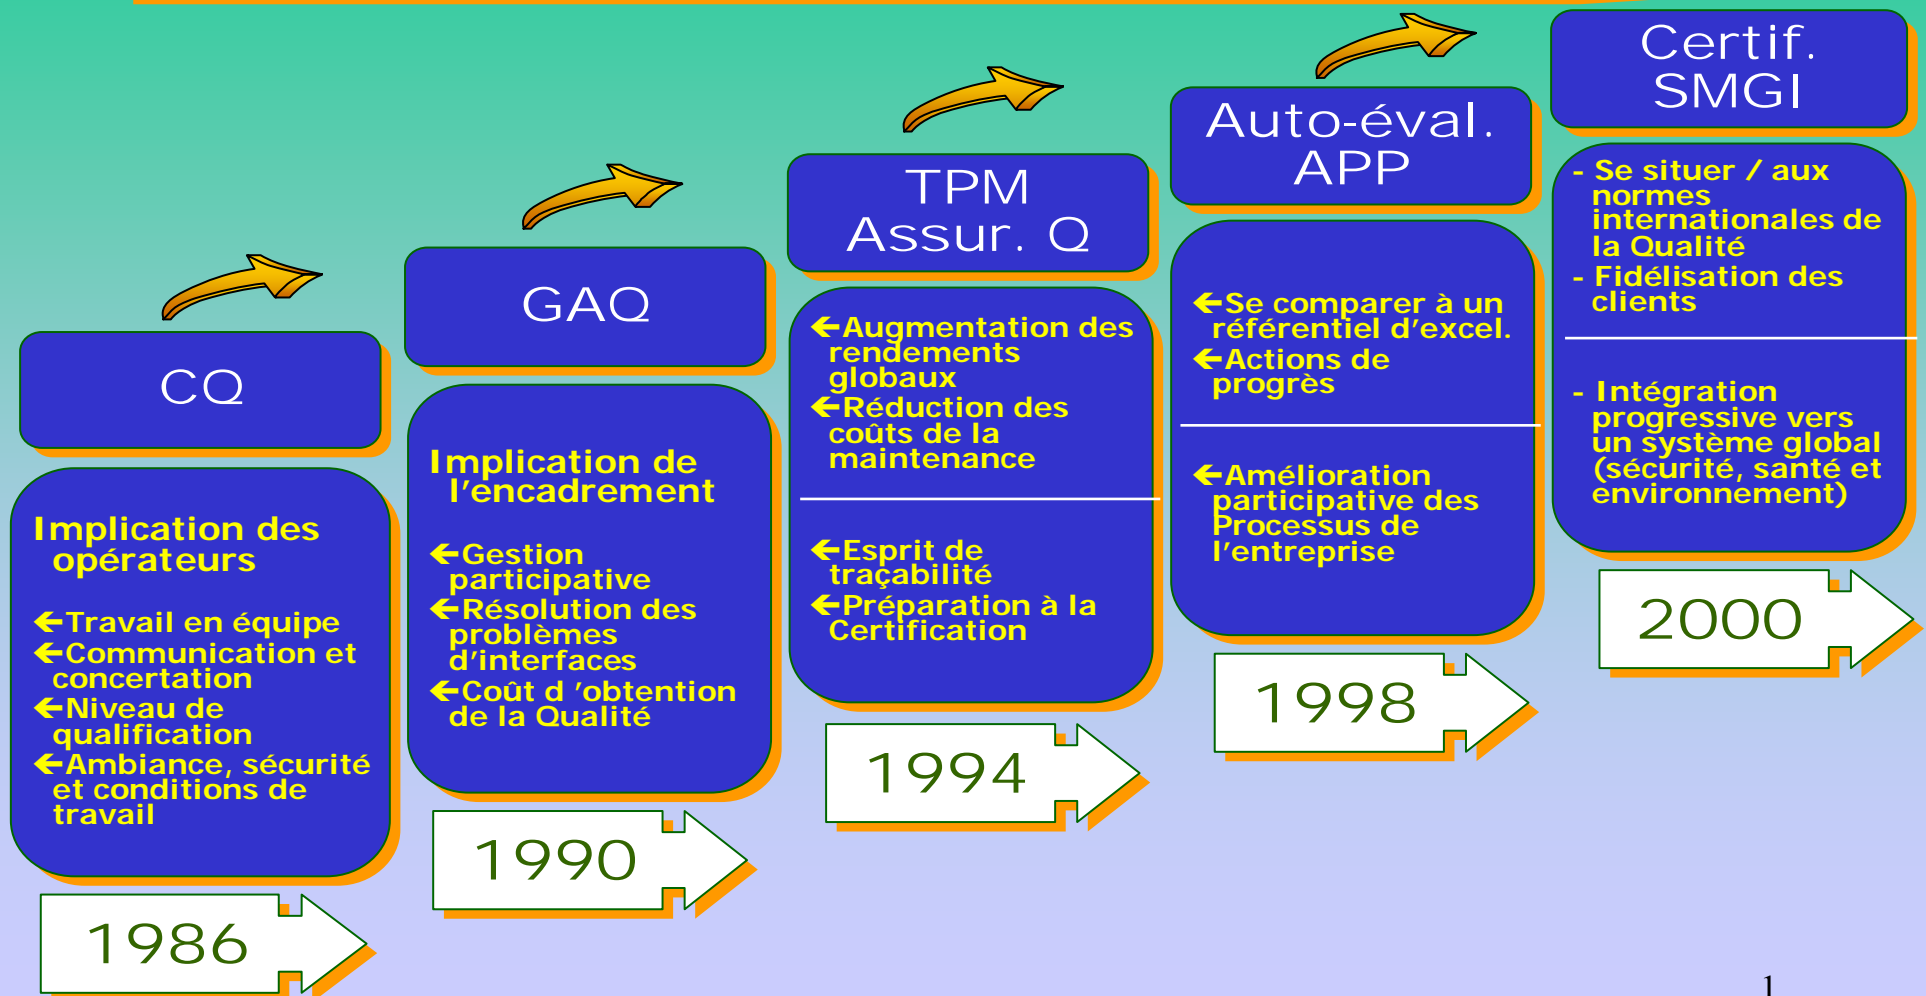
CQ

Implication des opérateurs

←Travail en équipe
←Communication et concertation
←Niveau de qualification
←Ambiance, sécurité et conditions de travail

1986

GAQ

Implication de l'encadrement

←Gestion participative
←Résolution des problèmes d'interfaces
←Coût d 'obtention de la Qualité

1990

TPM
Assur. Q

←Augmentation des rendements globaux
←Réduction des coûts de la maintenance

←Esprit de traçabilité
←Préparation à la Certification

1994

Auto-éval.
APP

←Se comparer à un référentiel d'excel.
←Actions de progrès

←Amélioration participative des Processus de l'entreprise

1998

Certif.
SMGI

- Se situer / aux normes internationales de la Qualité
- Fidélisation des clients

- Intégration progressive vers un système global (sécurité, santé et environnement)

2000

1